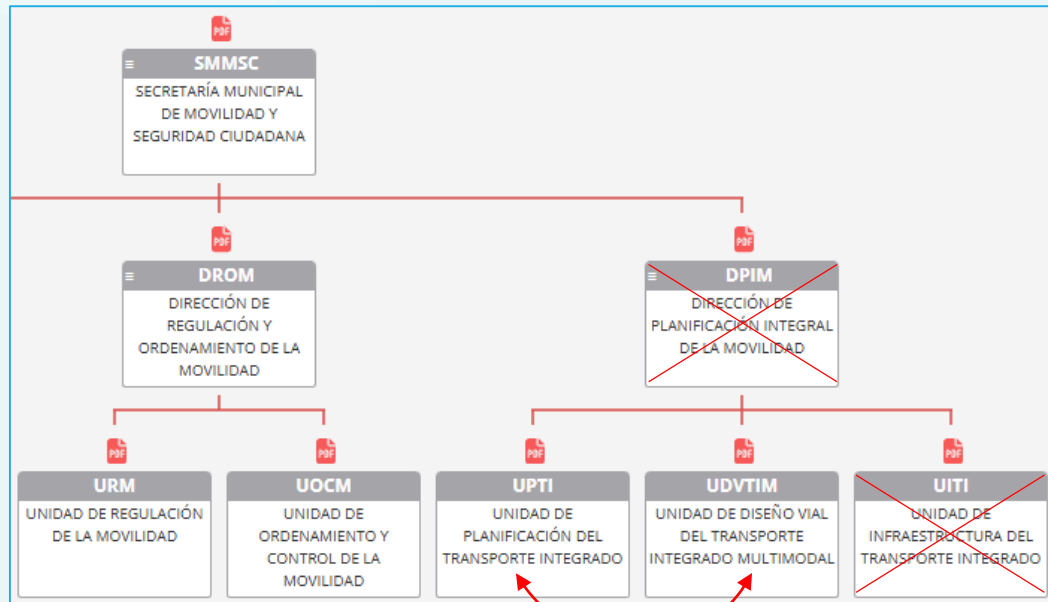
PDF

SMMSC
SECRETARÍA MUNICIPAL DE MOVILIDAD Y SEGURIDAD CIUDADANA

PDF

DROM
DIRECCIÓN DE REGULACIÓN Y ORDENAMIENTO DE LA MOVILIDAD

PDF

DPIM
DIRECCIÓN DE PLANIFICACIÓN INTEGRAL DE LA MOVILIDAD

PDF

URM
UNIDAD DE REGULACIÓN DE LA MOVILIDAD

PDF

UOCM
UNIDAD DE ORDENAMIENTO Y CONTROL DE LA MOVILIDAD

PDF

UPTI
UNIDAD DE PLANIFICACIÓN DEL TRANSPORTE INTEGRADO

PDF

UDVTIM
UNIDAD DE DISEÑO VIAL DEL TRANSPORTE INTEGRADO MULTIMODAL

PDF

UITI
UNIDAD DE INFRAESTRUCTURA DEL TRANSPORTE INTEGRADO